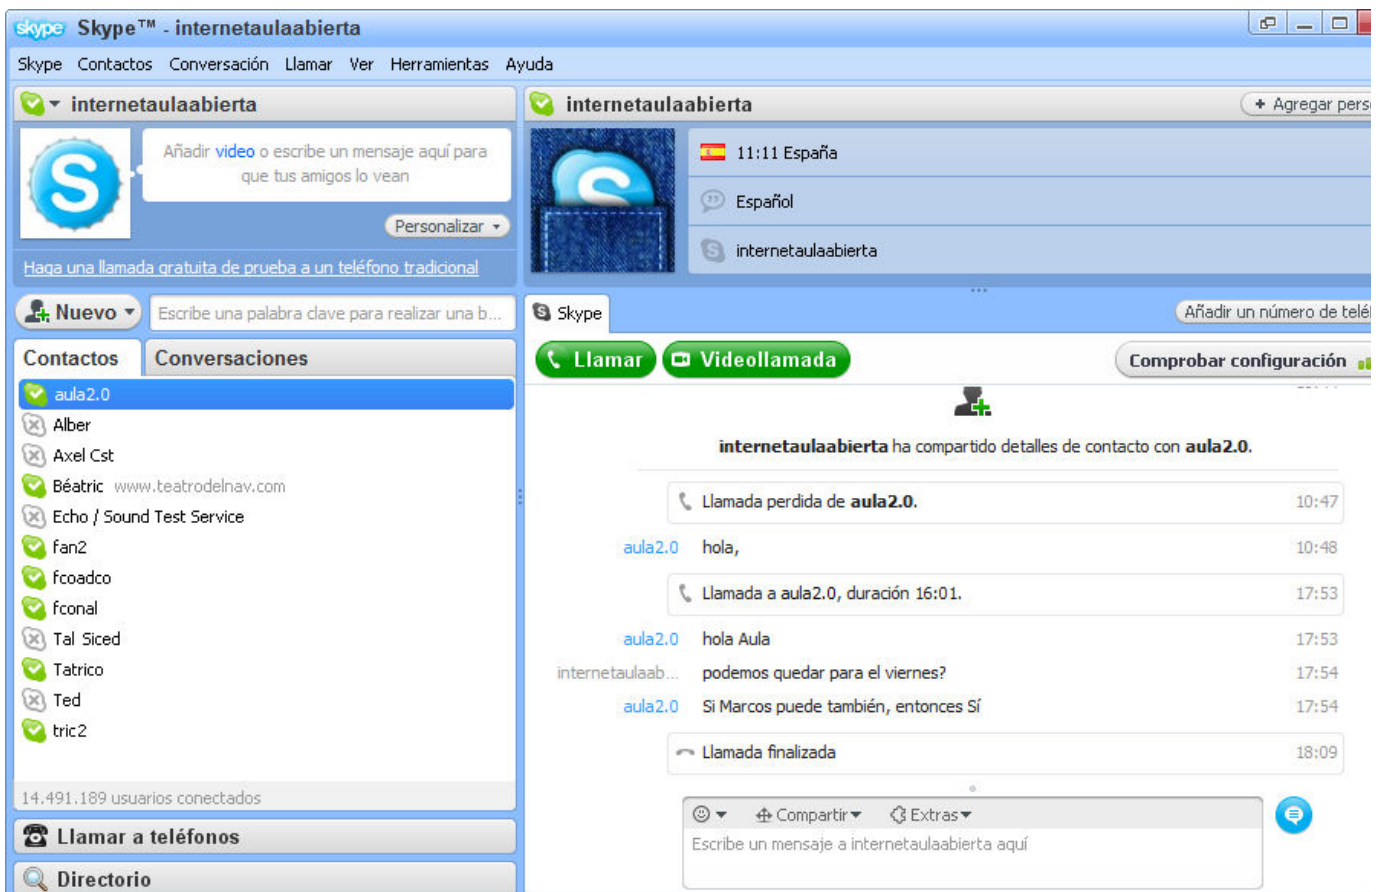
skype Skype™ - internetaulaabierta

Skype Contactos Conversación Llamar Ver Herramientas Ayuda

internetaulaabierta

Añadir video o escribe un mensaje aquí para que tus amigos lo vean

Personalizar

Haga una llamada gratuita de prueba a un teléfono tradicional

Nuevo

Escribe una palabra clave para realizar una b...

Contactos Conversaciones

aula2.0
Alber
Axel Cst
Béatric www.teatrodelnav.com
Echo / Sound Test Service
fan2
fcoadco
fconal
Tal Siced
Tatrico
Ted
tric2

14.491.189 usuarios conectados

Llamar a teléfonos

Directorio

internetaulaabierta

+ Agregar pers

11:11 España

Español

internetaulaabierta

Skype

Añadir un número de telé

Llamar Videollamada

Comprobar configuración

internetaulaabierta ha compartido detalles de contacto con aula2.0.

Llamada perdida de aula2.0. 10:47

aula2.0 hola, 10:48

Llamada a aula2.0, duración 16:01. 17:53

aula2.0 hola Aula 17:53

internetaulaab... podemos quedar para el viernes? 17:54

aula2.0 Si Marcos puede también, entonces Sí 17:54

Llamada finalizada 18:09

Compartir Extras

Escribe un mensaje a internetaulaabierta aquí